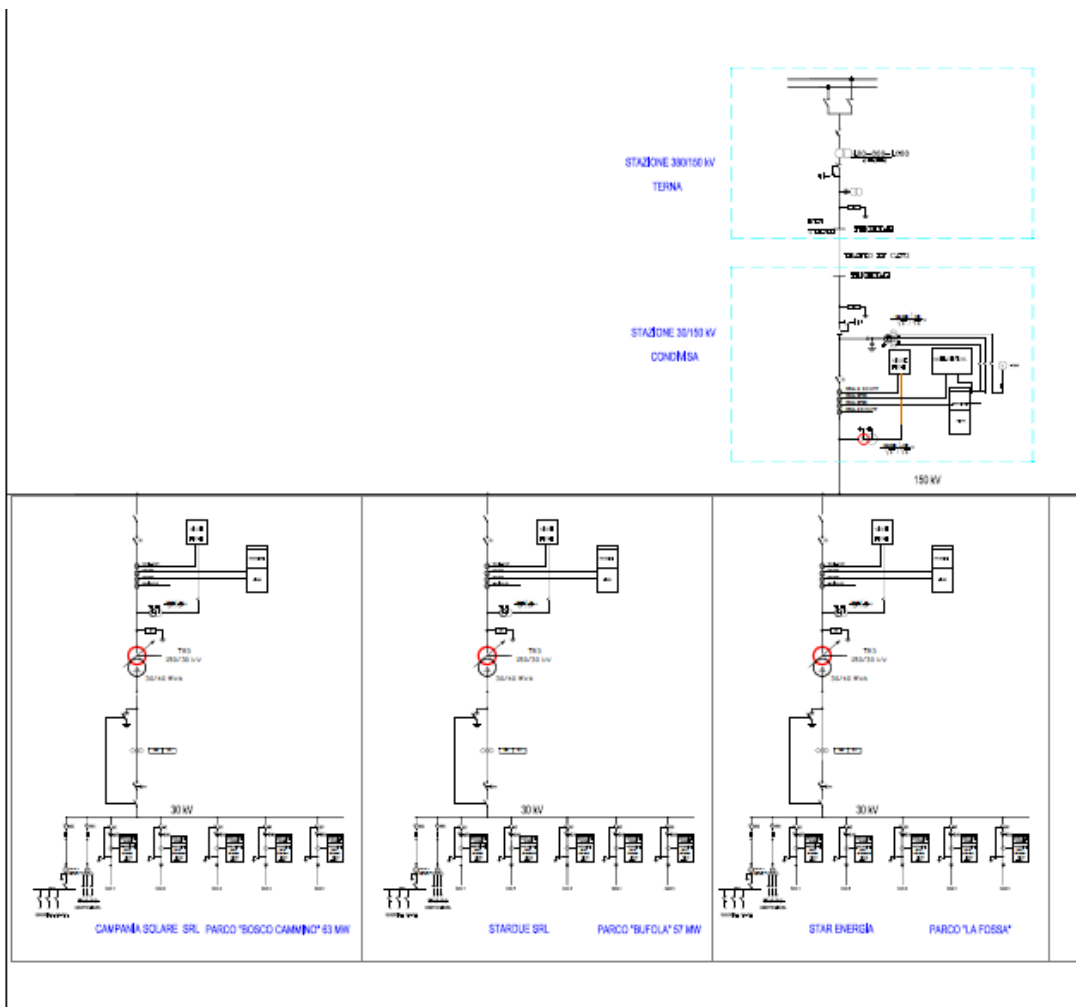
STAZIONE 380/150 kV

TERNA

STAZIONE 30/150 kV

CONDIVISA

150 kV

TR1
150/30 kV
50/60 MVA

30 kV

CAMPANIA SOLARE SRL PARCO "BOSCO CAMMINO" 63 MW

TR1
150/30 kV
50/60 MVA

30 kV

STARDUE SRL

PARCO "BUFOLA" 57 MW

TR1
150/30 kV
50/60 MVA

30 kV

STAR ENERGIA

PARCO "LA FOSSA"